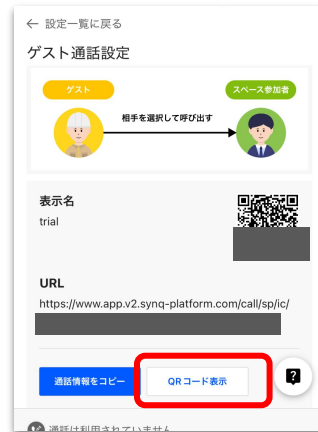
← 設定一覧に戻る

ゲスト通話設定

ゲスト

相手を選択して呼び出す

スペース参加者

表示名

trial

URL

https://www.app.v2.synq-platform.com/call/sp/ic/

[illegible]

通話情報をコピー

QRコード表示

?

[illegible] 通話は利用されていません